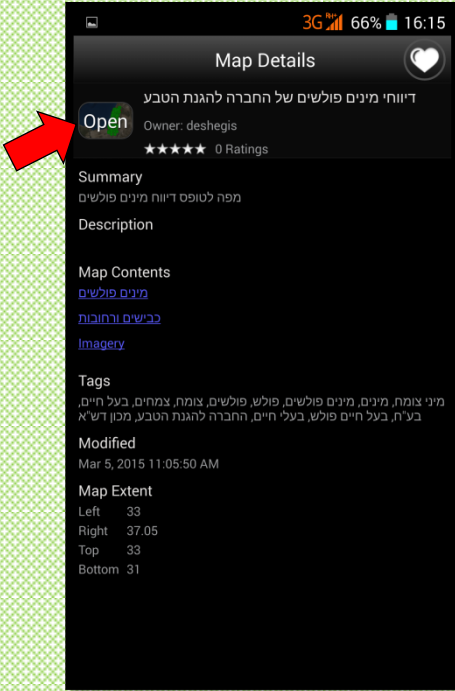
3G 66% 16:15

Map Details

דיווחי מינים פולשים של החברה להגנת הטבע

Open

Owner: deshegis

★★★★★ 0 Ratings

Summary

מפה לטופס דיווח מינים פולשים

Description

Map Contents

מינים פולשים

כבישים ורחובות

Imagery

Tags

מיני צומח, מינים, מינים פולשים, פולש, פולשים, צומח, צמחים, בעל חיים, בע"ח, בעל חיים פולש, בעלי חיים, החברה להגנת הטבע, מכון דש"א

Modified

Mar 5, 2015 11:05:50 AM

Map Extent

| | |
|---|---|
| Left | 33 |
| Right | 37.05 |
| Top | 33 |
| Bottom | 31 |